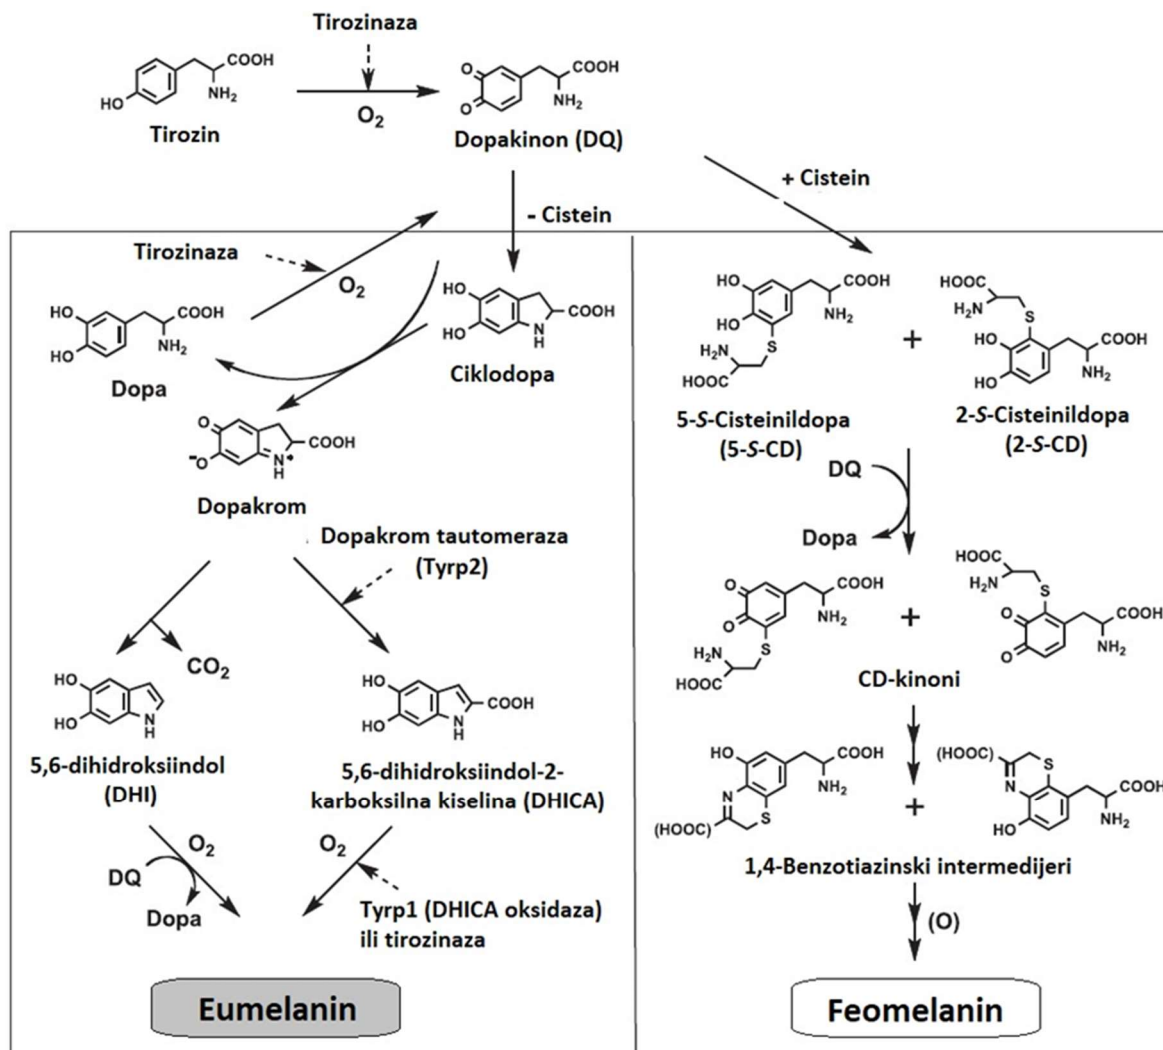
Tirozinaza

HO COOH NH$_2$

Tirozin

$O_2$

O O COOH NH$_2$

Dopakinon (DQ)

+ Cistein

- Cistein

Tirozinaza

$O_2$

HO HO COOH NH$_2$

Dopa

HO HO COOH N H

Ciklodopa

O $^-$O COOH N$^\bullet$ H

Dopakrom

Dopakrom tautomeraza (Tyrp2)

$CO_2$

HO HO N H

5,6-dihidroksiindol (DHI)

HO HO COOH N H

5,6-dihidroksiindol-2-karboksilna kiselina (DHICA)

DQ

$O_2$

Dopa

$O_2$

Tyrp1 (DHICA oksidaza) ili tirozinaza

Eumelanin

HO HO COOH NH$_2$ H$_2$N S HOOC

5-S-Cisteinildopa (5-S-CD)

+

HOOC H$_2$N S HO HO COOH NH$_2$

2-S-Cisteinildopa (2-S-CD)

DQ

Dopa

O O COOH NH$_2$ H$_2$N S HOOC

+

HOOC H$_2$N S O O COOH NH$_2$

CD-kinoni

HO COOH NH$_2$ N S (HOOC)

+

(HOOC) S N HO COOH NH$_2$

1,4-Benzotiazinski intermedijeri

(O)

Feomelanin